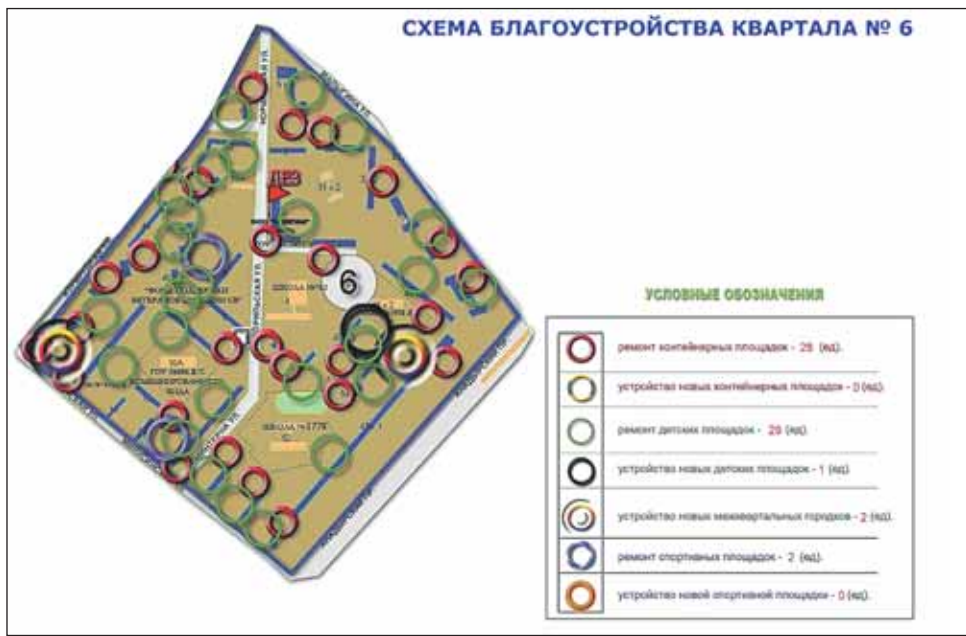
СХЕМА БЛАГОУСТРОЙСТВА КВАРТАЛА № 6

6

ШКОЛА №162

ШКОЛА №1770

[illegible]

УСЛОВНЫЕ ОБОЗНАЧЕНИЯ

ремонт контейнерных площадок - 25 (ед).

устройство новых контейнерных площадок - 0 (ед).

ремонт детских площадок - 29 (ед).

устройство новых детских площадок - 1 (ед).

устройство новых межквартальных городков - 2 (ед).

ремонт спортивных площадок - 2 (ед).

устройство новой спортивной площадки - 0 (ед).